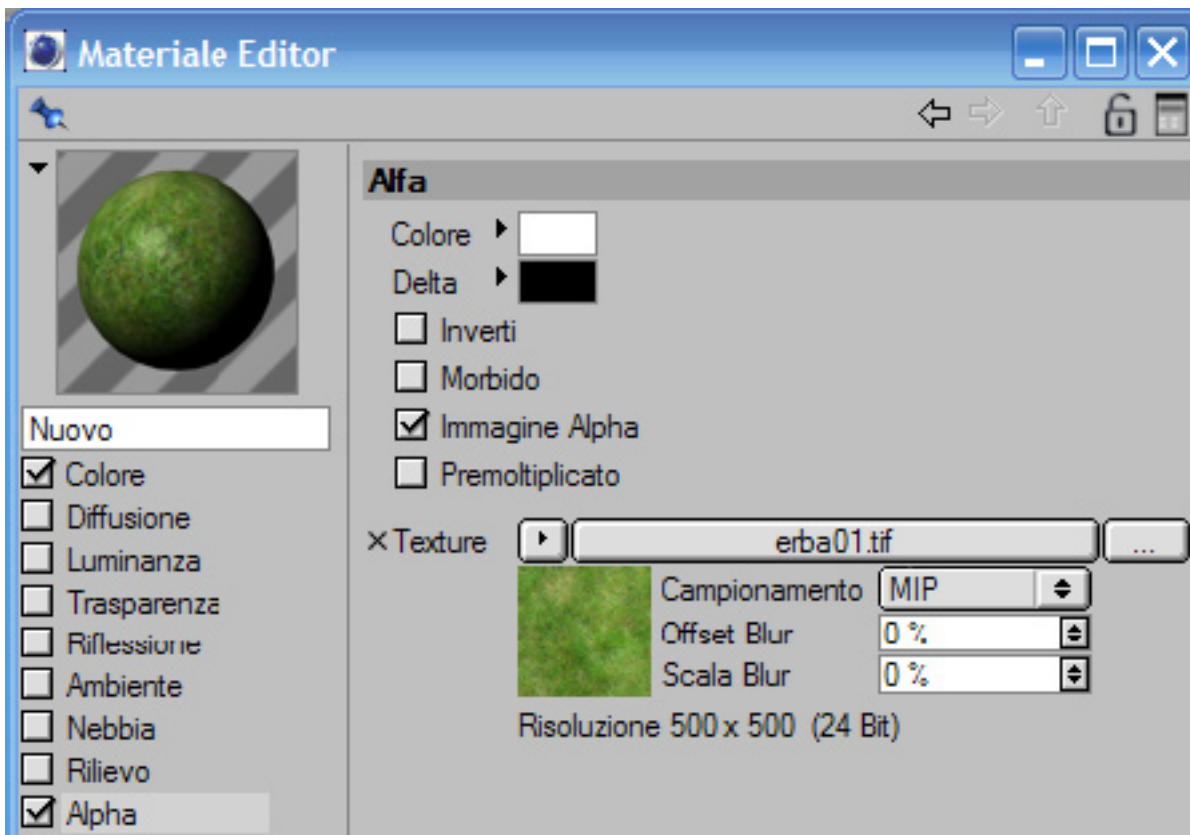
Materiale Editor

Nuovo
Colore
Diffusione
Luminanza
Trasparenza
Riflessione
Ambiente
Nebbia
Rilievo
Alpha

Alfa
Colore
Delta
Inverti
Morbido
Immagine Alpha
Premoltiplicato
Texture
erba01.tif
...
Campionamento
MIP
Offset Blur
0 %
Scala Blur
0 %
Risoluzione 500 x 500 (24 Bit)